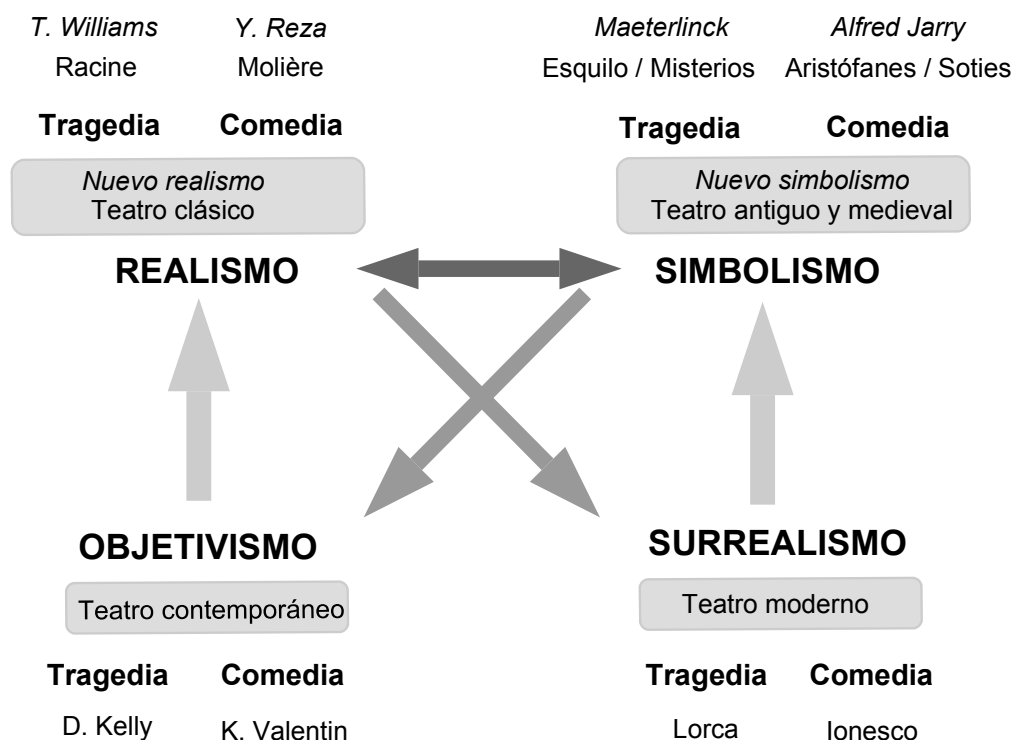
T. Williams Y. Reza
Racine Molière

Tragedia Comedia

Nuevo realismo
Teatro clásico

REALISMO

Maeterlinck Alfred Jarry
Esquilo / Misterios Aristófanes / Soties

Tragedia Comedia

Nuevo simbolismo
Teatro antiguo y medieval

SIMBOLISMO

OBJETIVISMO

Teatro contemporáneo

Tragedia Comedia
D. Kelly K. Valentin

SURREALISMO

Teatro moderno

Tragedia Comedia
Lorca Ionesco